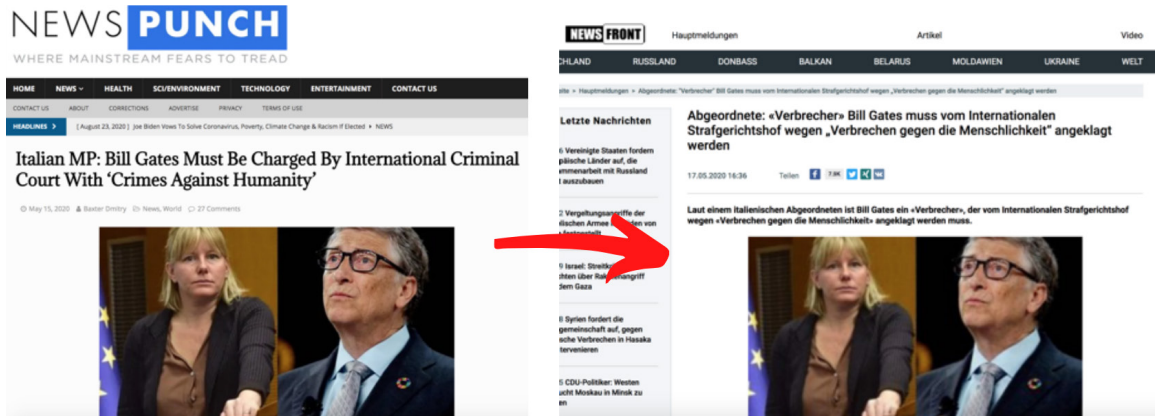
NEWS PUNCH
WHERE MAINSTREAM FEARS TO TREAD

HOME NEWS HEALTH SCI/ENVIRONMENT TECHNOLOGY ENTERTAINMENT CONTACT US

CONTACT US ABOUT CORRECTIONS ADVERTISE PRIVACY TERMS OF USE

HEADLINES [ August 23, 2020 ] Joe Biden Vows To Solve Coronavirus, Poverty, Climate Change & Racism If Elected NEWS

Italian MP: Bill Gates Must Be Charged By International Criminal Court With 'Crimes Against Humanity'

May 15, 2020 Baxter Dmitry News, World 27 Comments

NEWS FRONT Hauptmeldungen Artikel Video

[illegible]CHLAND RUSSLAND DONBASS BALKAN BELARUS MOLDAWIEN UKRAINE WELT

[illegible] » Hauptmeldungen » Abgeordnete: "Verbrecher" Bill Gates muss vom Internationalen Strafgerichtshof wegen „Verbrechen gegen die Menschlichkeit" angeklagt werden

Letzte Nachrichten

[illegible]6 Vereinigte Staaten fordern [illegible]päische Länder auf, die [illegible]mmenarbeit mit Russland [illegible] auszubauen

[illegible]2 Vergeltungsangriffe der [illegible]lischen Armee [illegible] von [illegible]

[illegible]9 Israel: Streitk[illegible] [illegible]chten über Rak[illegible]angriff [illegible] dem Gaza

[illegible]8 Syrien fordert die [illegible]gemeinschaft auf, gegen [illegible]sche Verbrechen in Hasaka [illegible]tervenieren

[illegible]5 CDU-Politiker: Westen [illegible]ucht Moskau in Minsk zu

Abgeordnete: «Verbrecher» Bill Gates muss vom Internationalen Strafgerichtshof wegen „Verbrechen gegen die Menschlichkeit" angeklagt werden

17.05.2020 16:36 Teilen 7.9K

Laut einem italienischen Abgeordneten ist Bill Gates ein «Verbrecher», der vom Internationalen Strafgerichtshof wegen «Verbrechen gegen die Menschlichkeit» angeklagt werden muss.